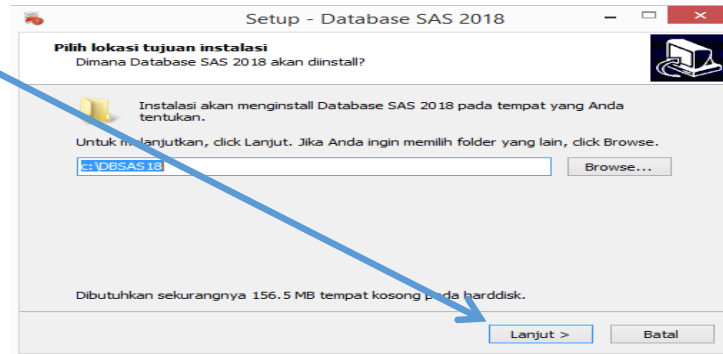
Setup - Database SAS 2018

Pilih lokasi tujuan instalasi
Dimana Database SAS 2018 akan diinstall?

Instalasi akan menginstall Database SAS 2018 pada tempat yang Anda tentukan.

Untuk m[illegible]lanjutkan, click Lanjut. Jika Anda ingin memilih folder yang lain, click Browse.

c:\DBSAS18

Browse...

Dibutuhkan sekurangnya 156.5 MB tempat kosong p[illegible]da harddisk.

Lanjut >

Batal